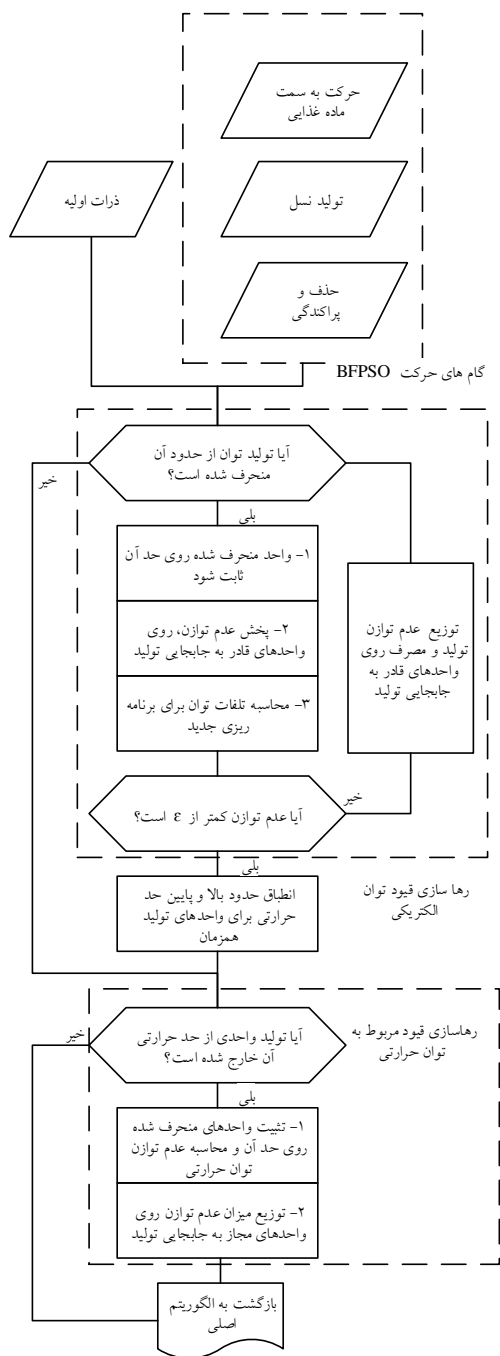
حرکت به سمت ماده غذایی

تولید نسل

حذف و پراکندگی

ذرات اولیه

گام های حرکت BFPSO

آیا تولید توان از حدود آن منحرف شده است؟

خیر

بلی

۱- واحد منحرف شده روی حد آن ثابت شود

۲- پخش عدم توازن، روی واحدهای قادر به جابجایی تولید

۳- محاسبه تلفات توان برای برنامه ریزی جدید

توزیع عدم توازن تولید و مصرف روی واحدهای قادر به جابجایی تولید

خیر

آیا عدم توازن کمتر از ε است؟

بلی

انطباق حدود بالا و پایین حد حرارتی برای واحدهای تولید همزمان

رها سازی قیود توان الکتریکی

رهاسازی قیود مربوط به توان حرارتی

آیا تولید واحدی از حد حرارتی آن خارج شده است؟

خیر

بلی

۱- تثبیت واحدهای منحرف شده روی حد آن و محاسبه عدم توازن توان حرارتی

۲- توزیع میزان عدم توازن روی واحدهای مجاز به جابجایی تولید

بازگشت به الگوریتم اصلی